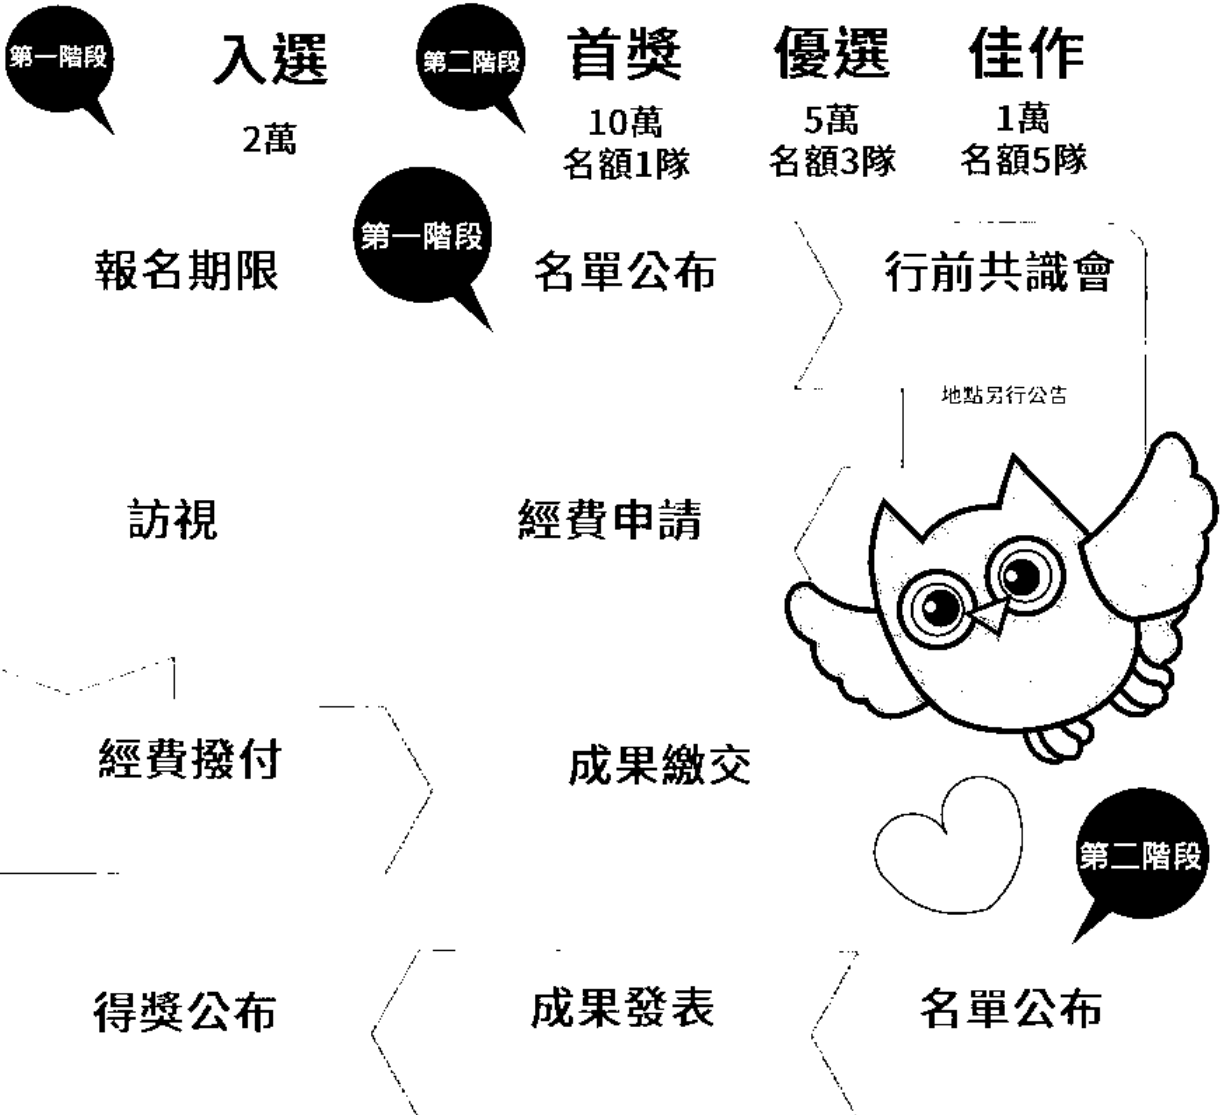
第一階段 入選
2萬

第二階段 首獎
10萬
名額1隊

優選
5萬
名額3隊

佳作
1萬
名額5隊

報名期限

第一階段 名單公布

行前共識會
地點另行公告

訪視

經費申請

經費撥付

成果繳交

第二階段 名單公布

成果發表

得獎公布